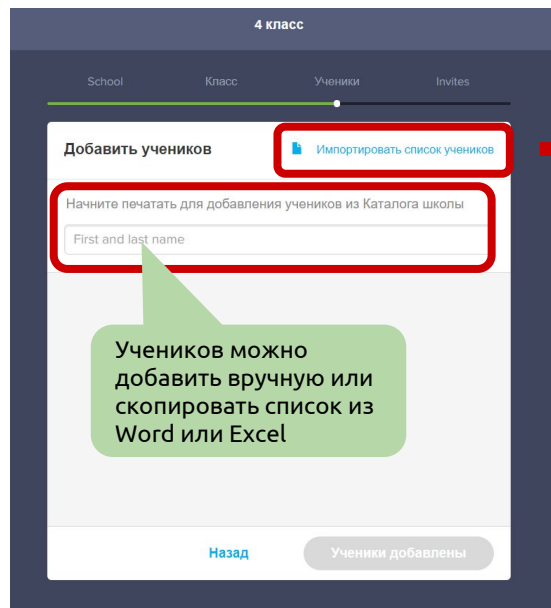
4 класс

School Класс Ученики Invites

Добавить учеников

Импортировать список учеников

Начните печатать для добавления учеников из Каталога школы

First and last name

Учеников можно добавить вручную или скопировать список из Word или Excel

Назад

Ученики добавлены